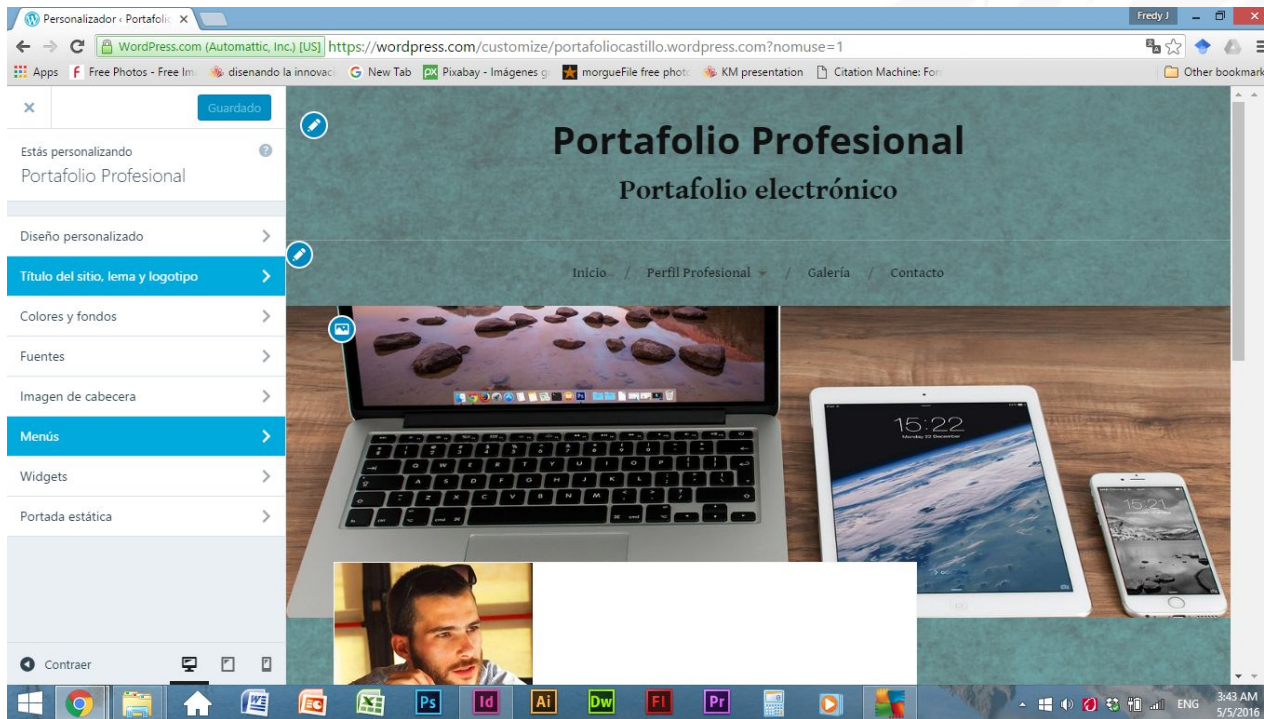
Personalizador ‹ Portafolio ×

Fredy J

WordPress.com (Automattic, Inc.) [US] https://wordpress.com/customize/portafoliocastillo.wordpress.com?nomuse=1

Apps Free Photos - Free Im disenando la innovac New Tab Pixabay - Imágenes g morgueFile free photo KM presentation Citation Machine: For Other bookmark

×

Guardado

Estás personalizando
Portafolio Profesional

Diseño personalizado
Título del sitio, lema y logotipo
Colores y fondos
Fuentes
Imagen de cabecera
Menús
Widgets
Portada estática

Contraer

Portafolio Profesional

Portafolio electrónico

Inicio / Perfil Profesional / Galería / Contacto

15:22

ENG 3:43 AM 5/5/2016